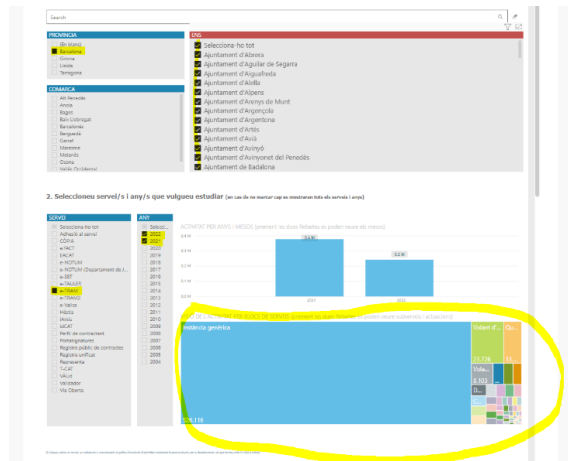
Search

PROVINCIA
(En blanc)
Barcelona
Girona
Lleida
Tarragona

COMARCA
Alt Penedès
Anoia
Bages
Baix Llobregat
Barcelonès
Berguedà
Garraf
Maresme
Moianès
Osona
Vallès Occidental

ENS
Selecciona-ho tot
Ajuntament d'Abrera
Ajuntament d'Aguilar de Segarra
Ajuntament d'Aiguafreda
Ajuntament d'Alella
Ajuntament d'Alpens
Ajuntament d'Arenys de Munt
Ajuntament d'Argençola
Ajuntament d'Argentona
Ajuntament d'Artés
Ajuntament d'Avià
Ajuntament d'Avinyó
Ajuntament d'Avinyonet del Penedès
Ajuntament de Badalona

2. Seleccioneu servei/s i any/s que vulgueu estudiar (en cas de no marcar cap es mostraran tots els serveis i anys)

SERVEI
Selecciona-ho tot
Adhesió al servei
COPIA
e-FACT
EACAT
e-NOTUM
e-NOTUM (Departament de l...
e-SET
e-TAULET
e-TRAM
e-TRAVÉ
e-Valisa
Hèstia
iArxiu
idCAT
Perfil de contractant
Portasignatures
Registre públic de contractes
Registre unificat
Representa
T-CAT
VALid
Validador
Via Oberta

ANY
Selecci...
2022
2021
2020
2019
2018
2017
2016
2015
2014
2013
2012
2011
2010
2009
2008
2007
2006
2005
2004

ACTIVITAT PER ANYS / MESOS (premeu les dues fletxes us poden veure els mesos)
0,4 M
0,3 M
0,2 M
0,1 M
0,0 M
0,4 M
0,2 M
2021
2022

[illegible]
Instància genèrica
Sol·licit d...
Qu...
11.776
Volu...
8.503
526.118